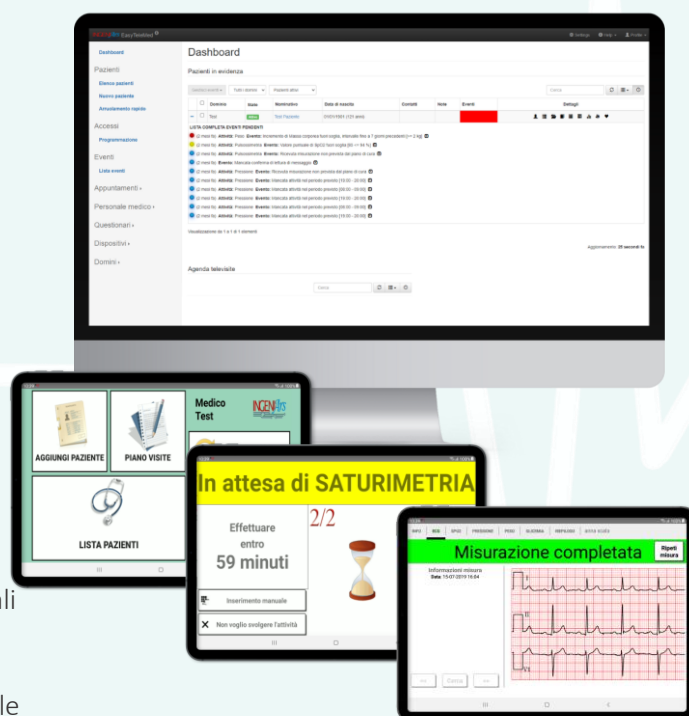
EasyTeleMed

Dashboard

Pazienti
Elenco pazienti
Nuovo paziente
Arruolamento rapido

Accessi
Programmazione

Eventi
Lista eventi

Appuntamenti ▸
Personale medico ▸
Questionari ▸
Dispositivi ▸
Domini ▸

Dashboard

Pazienti in evidenza

| | Cognome | Stato | Nominativo | Data di nascita | Contatti | Note | Eventi | Dettagli |
|---|---|---|---|---|---|---|---|---|
| | Test | | Test Paziente | | | | | |

LISTA COMPLETA EVENTI PENDENTI

Agenda televisita

Medico Test

INCENDIS

AGGIUNGI PAZIENTE

PIANO VISITE

LISTA PAZIENTI

In attesa di SATURIMETRIA

Effettuare entro 59 minuti

2/2

Inserimento manuale

Non voglio svolgere l'attività

Misurazione completata

Ripeti misura

Informazioni misura

li

le